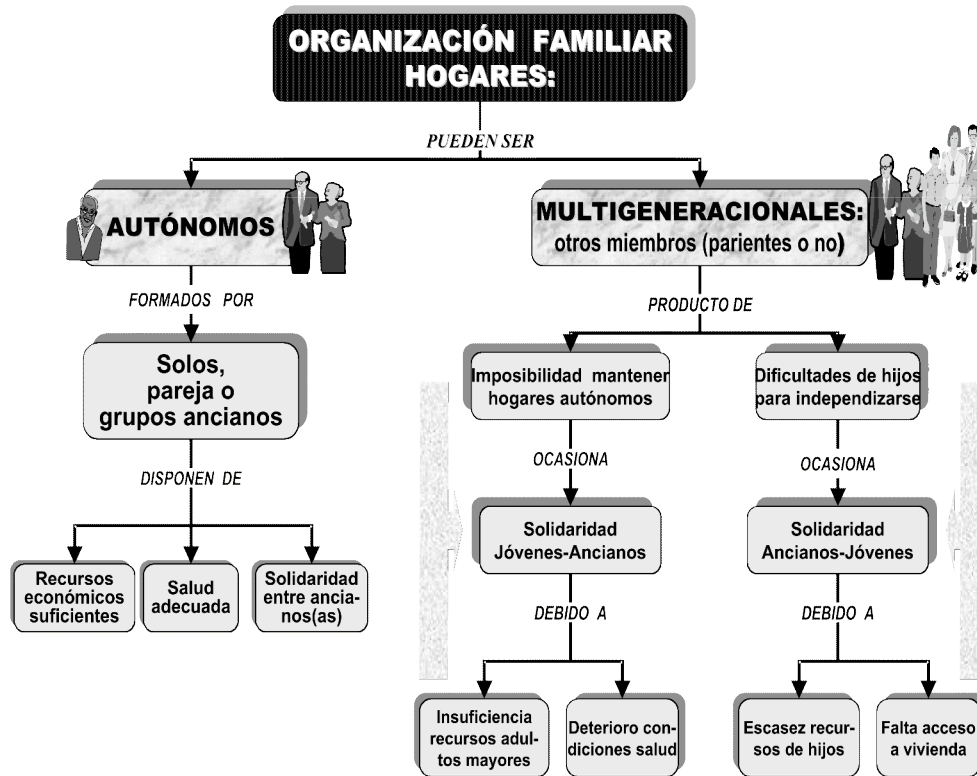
ORGANIZACIÓN FAMILIAR HOGARES:

PUEDEN SER

AUTÓNOMOS

FORMADOS POR

Solos, pareja o grupos ancianos

DISPONEN DE

Recursos económicos suficientes

Salud adecuada

Solidaridad entre ancianos(as)

MULTIGENERACIONALES: otros miembros (parientes o no)

PRODUCTO DE

Imposibilidad mantener hogares autónomos

OCASIONA

Solidaridad Jóvenes-Ancianos

DEBIDO A

Insuficiencia recursos adultos mayores

Deterioro condiciones salud

Dificultades de hijos para independizarse

OCASIONA

Solidaridad Ancianos-Jóvenes

DEBIDO A

Escasez recursos de hijos

Falta acceso a vivienda